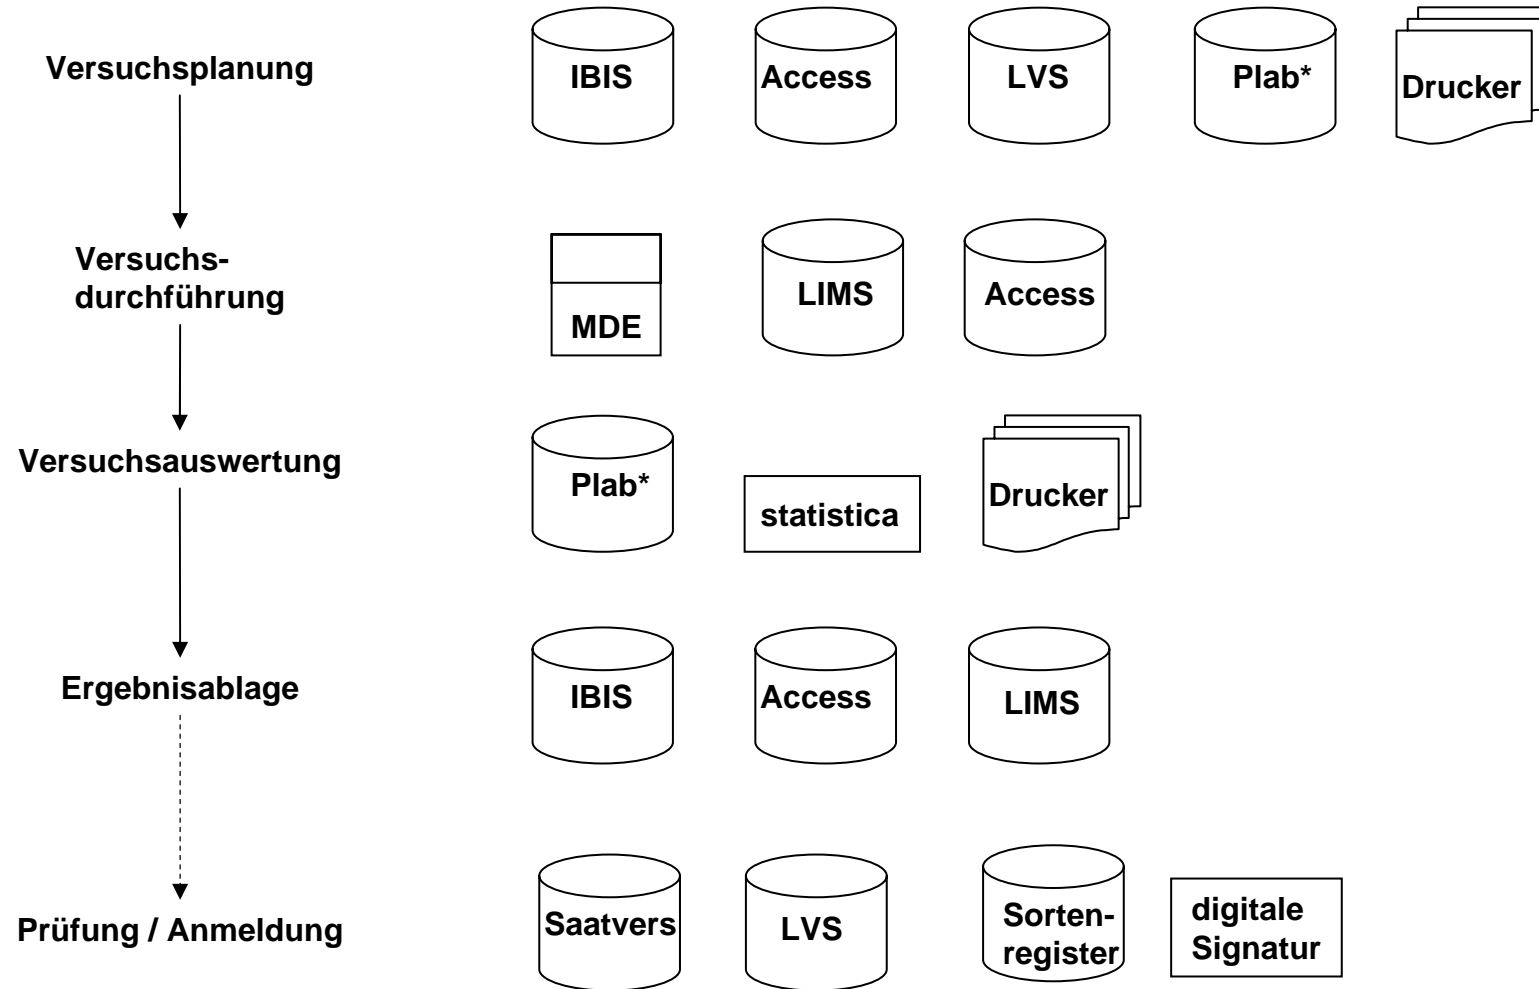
Versuchsplanung

IBIS

Access

LVS

Plab*

Drucker

Versuchsdurchführung

MDE

LIMS

Access

Versuchsauswertung

Plab*

statistica

Drucker

Ergebnisablage

IBIS

Access

LIMS

Prüfung / Anmeldung

Saatvers

LVS

Sortenregister

digitale Signatur